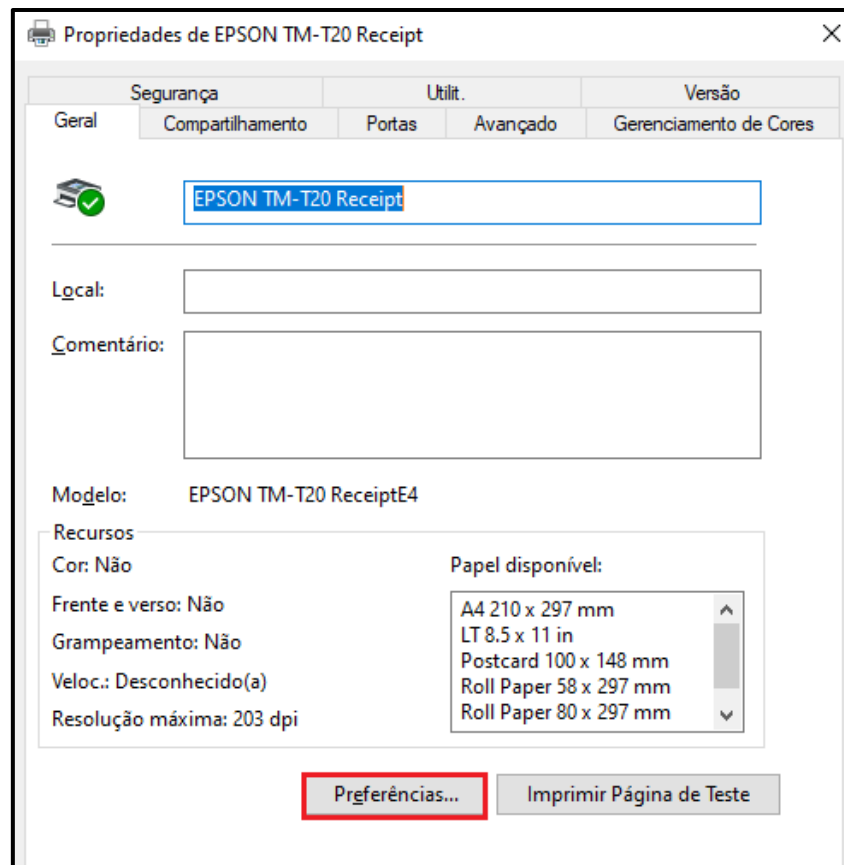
Propriedades de EPSON TM-T20 Receipt

Segurança
Utilit.
Versão
Geral
Compartilhamento
Portas
Avançado
Gerenciamento de Cores

EPSON TM-T20 Receipt

Local:

Comentário:

Modelo: EPSON TM-T20 ReceiptE4

Recursos
Cor: Não
Frente e verso: Não
Grampeamento: Não
Veloc.: Desconhecido(a)
Resolução máxima: 203 dpi

Papel disponível:
A4 210 x 297 mm
LT 8.5 x 11 in
Postcard 100 x 148 mm
Roll Paper 58 x 297 mm
Roll Paper 80 x 297 mm

Preferências...
Imprimir Página de Teste